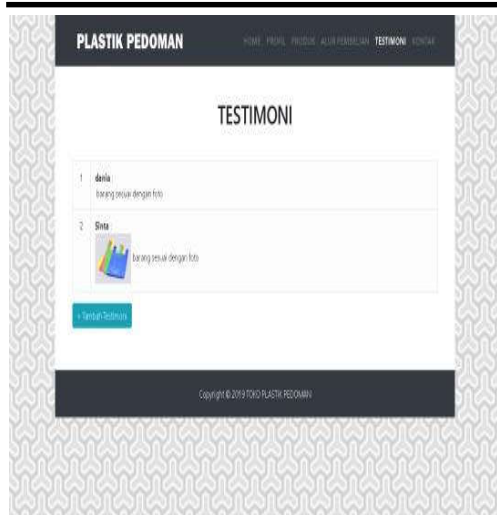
PLASTIK PEDOMAN

HOME PROFIL PRODUK ALUR PEMBELIAN TESTIMONI KONTAK

TESTIMONI

| | |
|---|---|
| 1 | davia<br>barang sesuai dengan foto |
| 2 | Sinta<br>barang sesuai dengan foto |

+ Tambah Testimoni

Copyright © 2019 TOKO PLASTIK PEDOMAN